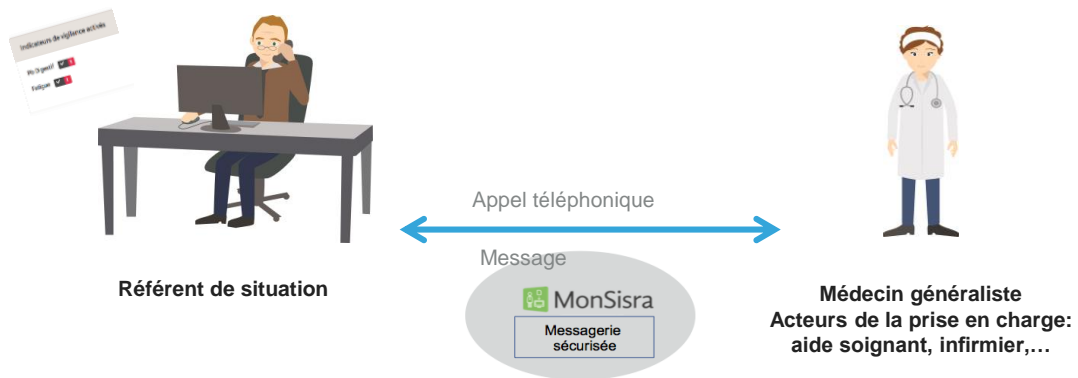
Indicateurs de vigilance activés

Pb Urgent

Fatigue

Appel téléphonique

Message

Référent de situation

MonSisra

Messagerie sécurisée

Médecin généraliste
Acteurs de la prise en charge: aide soignant, infirmier,…